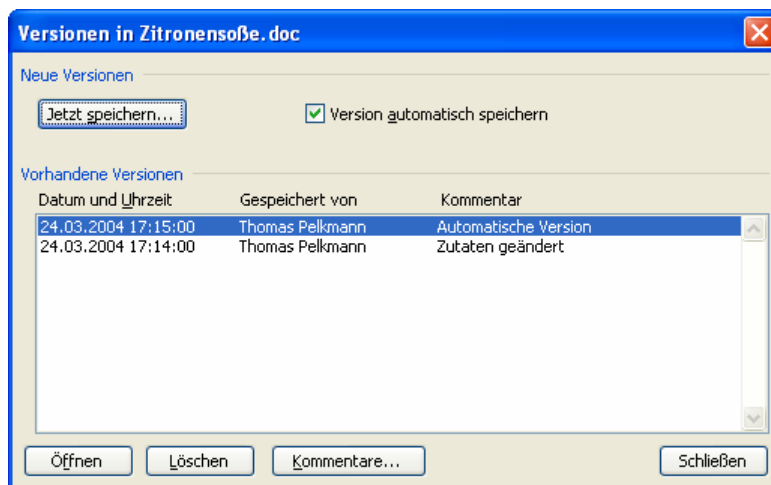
Versionen in Zitronensoße.doc

Neue Versionen

Jetzt speichern...

Version automatisch speichern

Vorhandene Versionen

| Datum und Uhrzeit | Gespeichert von | Kommentar |
|---|---|---|
| 24.03.2004 17:15:00 | Thomas Pelkmann | Automatische Version |
| 24.03.2004 17:14:00 | Thomas Pelkmann | Zutaten geändert |

Öffnen | Löschen | Kommentare... | Schließen